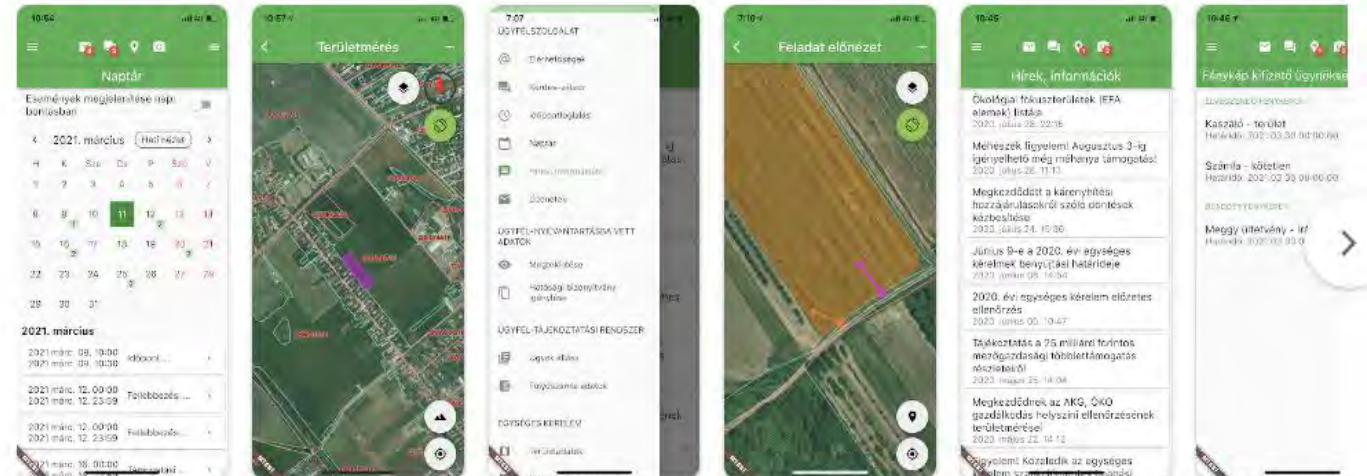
10:54

Naptár

Események megjelenítése napi bontásban

‹ 2021. március Mai nézet ›

| H | K | Sze | Cs | P | Szo | V |
|---|---|---|---|---|---|---|
| 1 | 2 | 3 | 4 | 5 | 6 | 7 |
| 8 | 9 | 10 | 11 | 12 | 13 | 14 |
| 15 | 16 | 17 | 18 | 19 | 20 | 21 |
| 22 | 23 | 24 | 25 | 26 | 27 | 28 |
| 29 | 30 | 31 | | | | |

2021. március

2021 márc. 09. 10:00 2021 márc. 09. 10:30 Időpont...

2021 márc. 12. 00:00 2021 márc. 12. 23:59 Fellebbezés...

2021 márc. 12. 00:00 2021 márc. 12. 23:59 Fellebbezés...

2021 márc. 16. 00:00 Tájékoztatás...

10:57

Területmérés

7:07

ÜGYFÉLSZOLGÁLAT

Elérhetőségek

Kérdés-válasz

Időpontfoglalás

Naptár

Hírek, információk

Üzenetek

ÜGYFÉL-NYILVÁNTARTÁSBA VETT ADATOK

Megtekintése

Hatósági bizonyítvány igénylése

ÜGYFÉL-TÁJÉKOZTATÁSI RENDSZER

Ügyek állása

Folyószámla adatok

EGYSÉGES KÉRELEM

Területadatok

7:10

Feladat előnézet

10:45

Hírek, információk

Ökológiai fókuszterületek (EFA elemek) listája
2020. július 28. 22:16

Méhészek figyelem! Augusztus 3-ig igényelhető még méhanya támogatás!
2020. július 28. 11:13

Megkezdődött a kárenyhítési hozzájárulásokról szóló döntések kézbesítése
2020. július 24. 15:36

Június 9-e a 2020. évi egységes kérelmek benyújtási határideje
2020. június 08. 14:54

2020. évi egységes kérelem előzetes ellenőrzés
2020. június 05. 10:47

Tájékoztatás a 25 milliárd forintos mezőgazdasági többlettámogatás részleteiről
2020. május 25. 14:04

Megkezdődnek az AKG, ÖKO gazdálkodás helyszíni ellenőrzésének területmérései
2020. május 22. 14:12

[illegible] Közzétették az egységes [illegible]

10:46

Fénykép kifizető ügyintézése

Kaszáló - terület
Határidő: 2021.03.30 00:00:00

Számla - kötetlen
Határidő: 2021.03.30 00:00:00

Meggy ültetvény - inf
Határidő: 2021.03.30 0